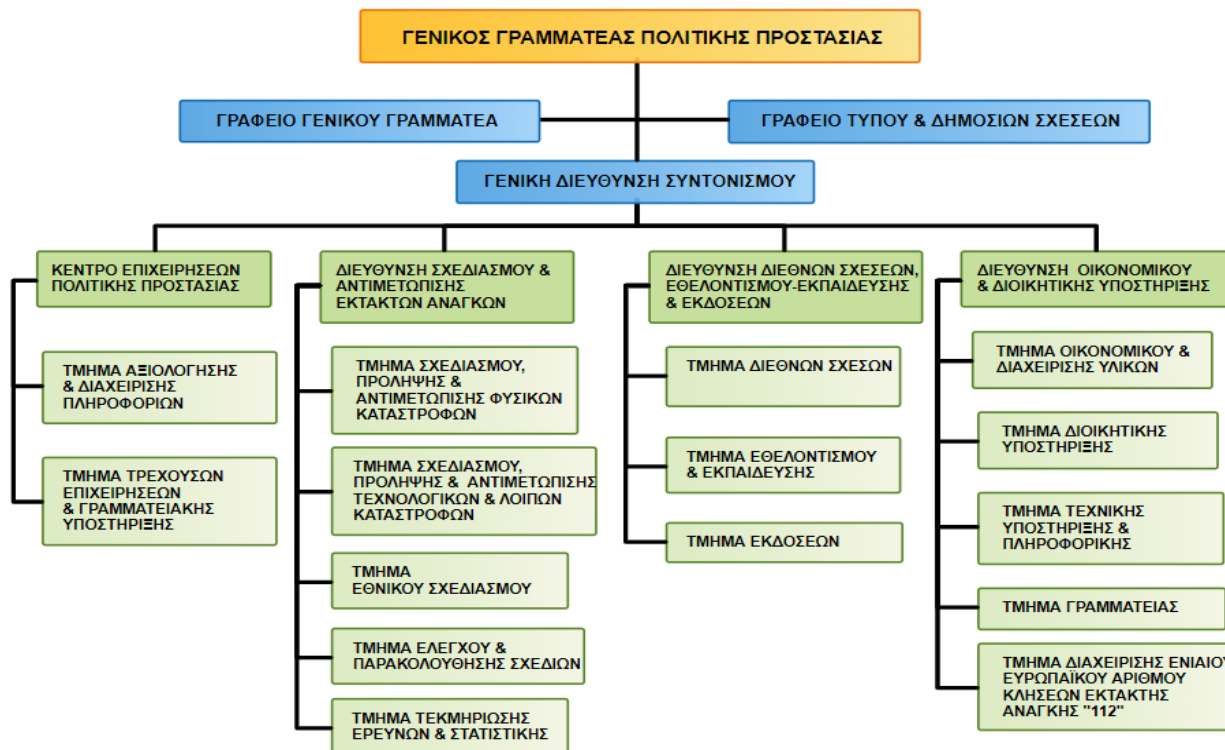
ΓΕΝΙΚΟΣ ΓΡΑΜΜΑΤΕΑΣ ΠΟΛΙΤΙΚΗΣ ΠΡΟΣΤΑΣΙΑΣ

ΓΡΑΦΕΙΟ ΓΕΝΙΚΟΥ ΓΡΑΜΜΑΤΕΑ

ΓΡΑΦΕΙΟ ΤΥΠΟΥ & ΔΗΜΟΣΙΩΝ ΣΧΕΣΕΩΝ

ΓΕΝΙΚΗ ΔΙΕΥΘΥΝΣΗ ΣΥΝΤΟΝΙΣΜΟΥ

ΚΕΝΤΡΟ ΕΠΙΧΕΙΡΗΣΕΩΝ ΠΟΛΙΤΙΚΗΣ ΠΡΟΣΤΑΣΙΑΣ

ΤΜΗΜΑ ΑΞΙΟΛΟΓΗΣΗΣ & ΔΙΑΧΕΙΡΙΣΗΣ ΠΛΗΡΟΦΟΡΙΩΝ

ΤΜΗΜΑ ΤΡΕΧΟΥΣΩΝ ΕΠΙΧΕΙΡΗΣΕΩΝ & ΓΡΑΜΜΑΤΕΙΑΚΗΣ ΥΠΟΣΤΗΡΙΞΗΣ

ΔΙΕΥΘΥΝΣΗ ΣΧΕΔΙΑΣΜΟΥ & ΑΝΤΙΜΕΤΩΠΙΣΗΣ ΕΚΤΑΚΤΩΝ ΑΝΑΓΚΩΝ

ΤΜΗΜΑ ΣΧΕΔΙΑΣΜΟΥ, ΠΡΟΛΗΨΗΣ & ΑΝΤΙΜΕΤΩΠΙΣΗΣ ΦΥΣΙΚΩΝ ΚΑΤΑΣΤΡΟΦΩΝ

ΤΜΗΜΑ ΣΧΕΔΙΑΣΜΟΥ, ΠΡΟΛΗΨΗΣ & ΑΝΤΙΜΕΤΩΠΙΣΗΣ ΤΕΧΝΟΛΟΓΙΚΩΝ & ΛΟΙΠΩΝ ΚΑΤΑΣΤΡΟΦΩΝ

ΤΜΗΜΑ ΕΘΝΙΚΟΥ ΣΧΕΔΙΑΣΜΟΥ

ΤΜΗΜΑ ΕΛΕΓΧΟΥ & ΠΑΡΑΚΟΛΟΥΘΗΣΗΣ ΣΧΕΔΙΩΝ

ΤΜΗΜΑ ΤΕΚΜΗΡΙΩΣΗΣ ΕΡΕΥΝΩΝ & ΣΤΑΤΙΣΤΙΚΗΣ

ΔΙΕΥΘΥΝΣΗ ΔΙΕΘΝΩΝ ΣΧΕΣΕΩΝ, ΕΘΕΛΟΝΤΙΣΜΟΥ-ΕΚΠΑΙΔΕΥΣΗΣ & ΕΚΔΟΣΕΩΝ

ΤΜΗΜΑ ΔΙΕΘΝΩΝ ΣΧΕΣΩΝ

ΤΜΗΜΑ ΕΘΕΛΟΝΤΙΣΜΟΥ & ΕΚΠΑΙΔΕΥΣΗΣ

ΤΜΗΜΑ ΕΚΔΟΣΕΩΝ

ΔΙΕΥΘΥΝΣΗ ΟΙΚΟΝΟΜΙΚΟΥ & ΔΙΟΙΚΗΤΙΚΗΣ ΥΠΟΣΤΗΡΙΞΗΣ

ΤΜΗΜΑ ΟΙΚΟΝΟΜΙΚΟΥ & ΔΙΑΧΕΙΡΙΣΗΣ ΥΛΙΚΩΝ

ΤΜΗΜΑ ΔΙΟΙΚΗΤΙΚΗΣ ΥΠΟΣΤΗΡΙΞΗΣ

ΤΜΗΜΑ ΤΕΧΝΙΚΗΣ ΥΠΟΣΤΗΡΙΞΗΣ & ΠΛΗΡΟΦΟΡΙΚΗΣ

ΤΜΗΜΑ ΓΡΑΜΜΑΤΕΙΑΣ

ΤΜΗΜΑ ΔΙΑΧΕΙΡΙΣΗΣ ΕΝΙΑΙΟ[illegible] ΕΥΡΩΠΑΪΚΟΥ ΑΡΙΘΜΟΥ ΚΛΗΣΕΩΝ ΕΚΤΑΚΤΗΣ ΑΝΑΓΚΗΣ "112"